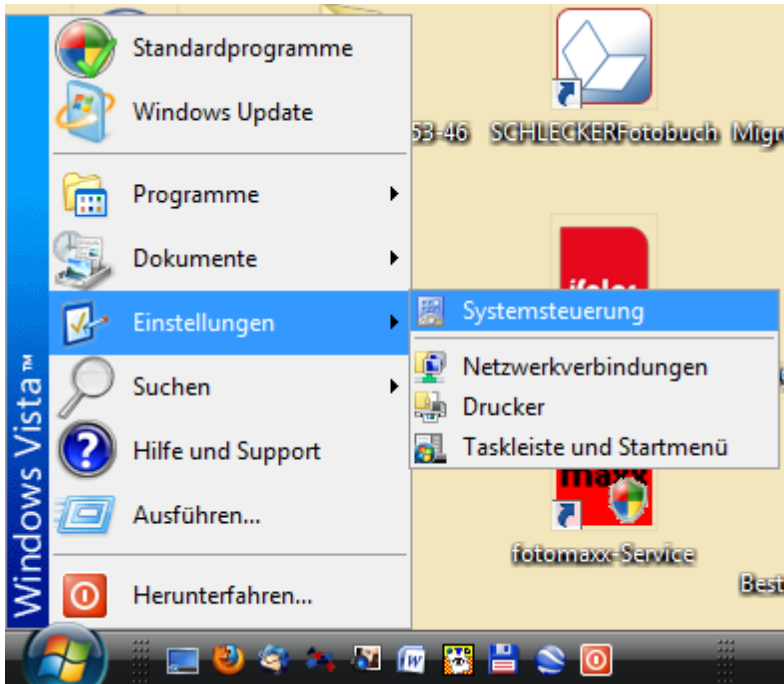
Standardprogramme
Windows Update
Programme
Dokumente
Einstellungen
Suchen
Hilfe und Support
Ausführen...
Herunterfahren...
Windows Vista™

Systemsteuerung
Netzwerkverbindungen
Drucker
Taskleiste und Startmenü

53-46
SCHLECKERFotobuch
Migr
ifolo
maxx
fotomaxx-Service
Best